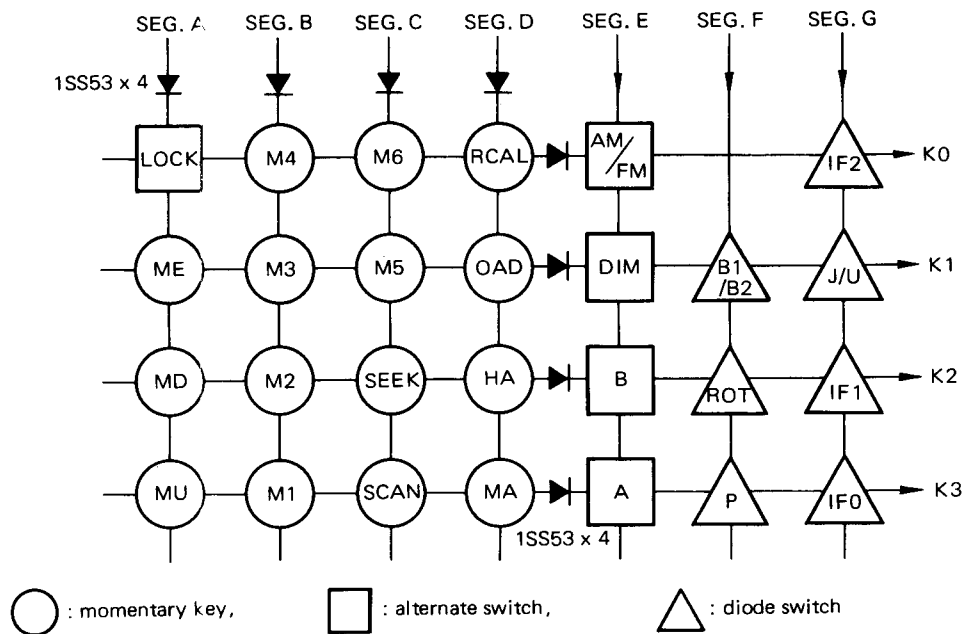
SEG. A SEG. B SEG. C SEG. D SEG. E SEG. F SEG. G

1SS53 x 4

LOCK M4 M6 RCAL AM/FM IF2 K0

ME M3 M5 OAD DIM B1/B2 J/U K1

MD M2 SEEK HA B ROT IF1 K2

MU M1 SCAN MA A P IF0 K3

1SS53 x 4

: momentary key, : alternate switch, : diode switch